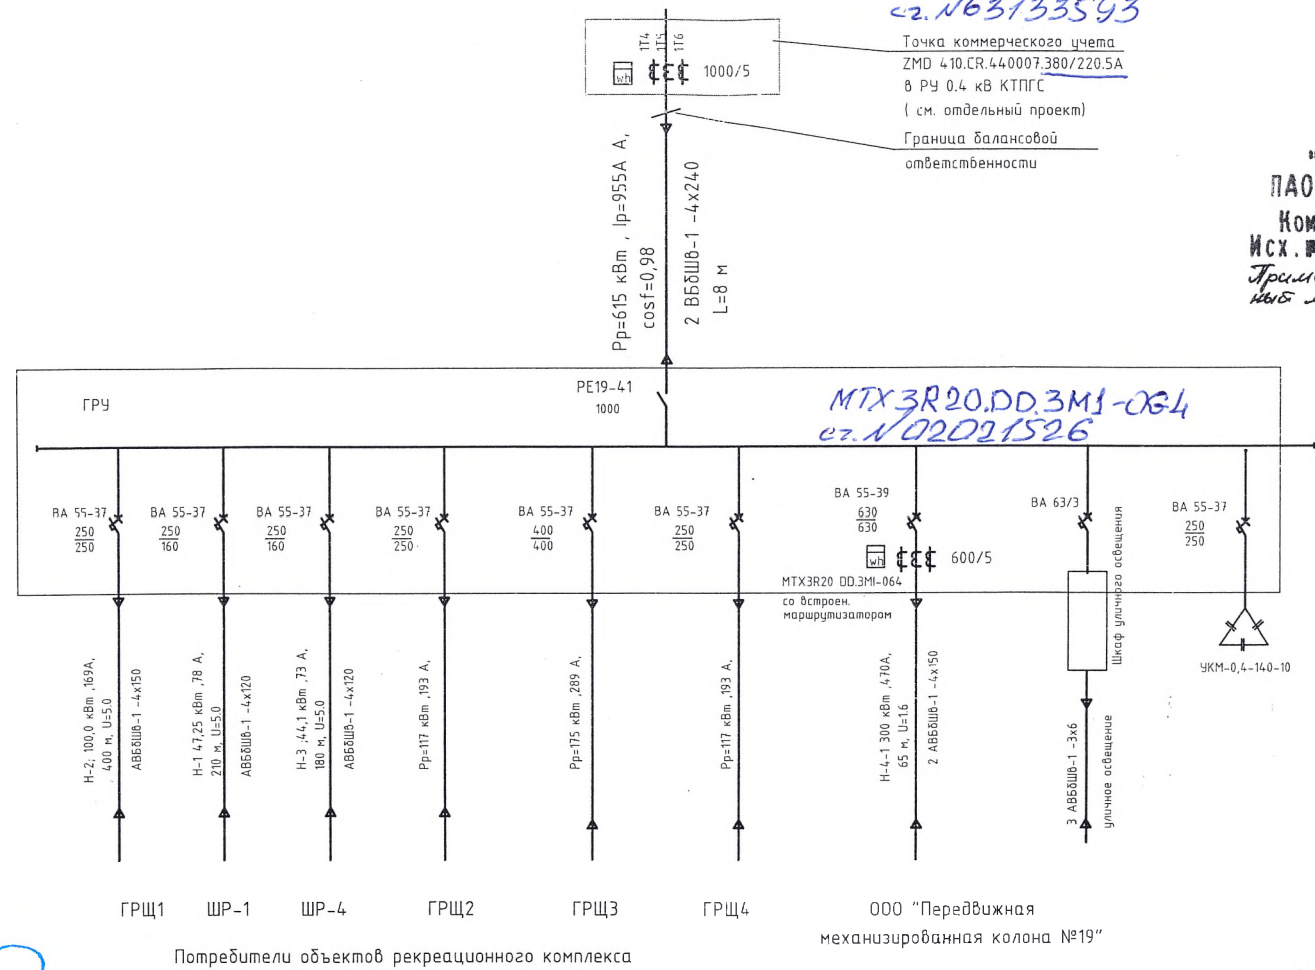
сг. N63133593

1Т4 1Т5 1Т6
1000/5

Точка коммерческого учета
ZMD 410.CR.44007.380/220.5A
в РУ 0.4 кВ КТПГС
( см. отдельный проект)
Граница балансовой
ответственности

ПАО
Ком
Исх.
Прим
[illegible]

Pp=615 кВт , Ip=955A A,
cosf=0,98
2 ВБбШв-1 -4x240
L=8 м

ГРУ
РЕ19-41
1000

MTX3R20.DD.3M1-OG4
сг. N 02021526

ВА 55-37 $\frac{250}{250}$
ВА 55-37 $\frac{250}{160}$
ВА 55-37 $\frac{250}{160}$
ВА 55-37 $\frac{250}{250}$
ВА 55-37 $\frac{400}{400}$
ВА 55-37 $\frac{250}{250}$
ВА 55-39 $\frac{630}{630}$
600/5
МТХ3R20 DD.3MI-064
со встроен. маршрутизатором
ВА 63/3
Шкаф уличного освещения
ВА 55-37 $\frac{250}{250}$
УКМ-0,4-140-10

Н-2; 100,0 кВт ,169А, 400 м, U=5.0
АВБбШв-1 -4x150
Н-1 47,25 кВт ,78 А, 210 м, U=5.0
АВБбШв-1 -4x120
Н-3 ,44,1 кВт ,73 А, 180 м, U=5.0
АВБбШв-1 -4x120
Рр=117 кВт ,193 А,
Рр=175 кВт ,289 А,
Рр=117 кВт ,193 А,
Н-4-1 300 кВт ,470А, 65 м, U=1.6
2 АВБбШв-1 -4x150
3 АВБбШв-1 -3x6
уличное освещение

ГРЩ1 ШР-1 ШР-4 ГРЩ2 ГРЩ3 ГРЩ4
ООО "Передвижная механизированная колона №19"

Потребители объектов рекреационного комплекса